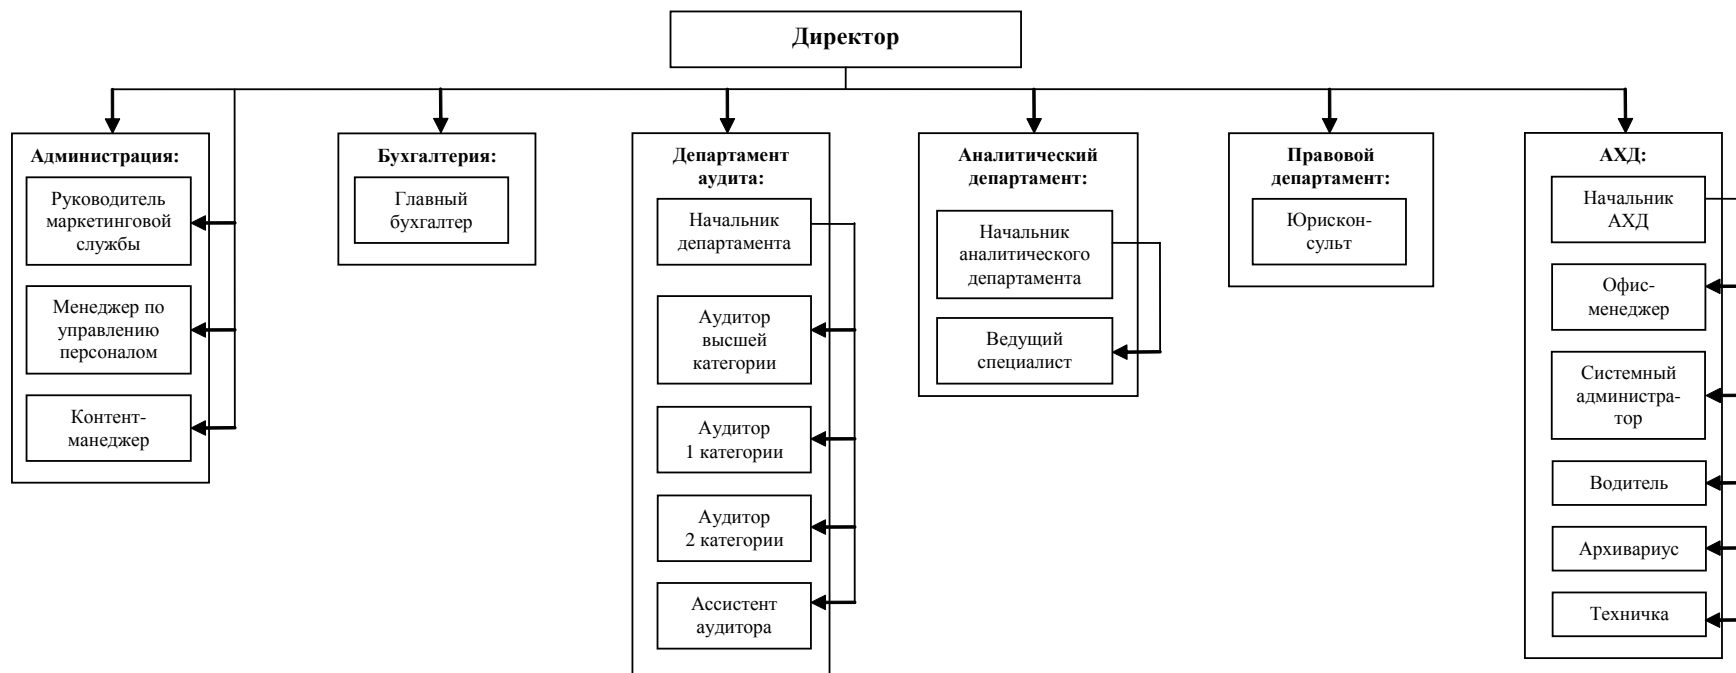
Директор

Администрация:
Руководитель маркетинговой службы
Менеджер по управлению персоналом
Контент-манеджер

Бухгалтерия:
Главный бухгалтер

Департамент аудита:
Начальник департамента
Аудитор высшей категории
Аудитор 1 категории
Аудитор 2 категории
Ассистент аудитора

Аналитический департамент:
Начальник аналитического департамента
Ведущий специалист

Правовой департамент:
Юрискон-сульт

АХД:
Начальник АХД
Офис-менеджер
Системный администра-тор
Водитель
Архивариус
Техничка